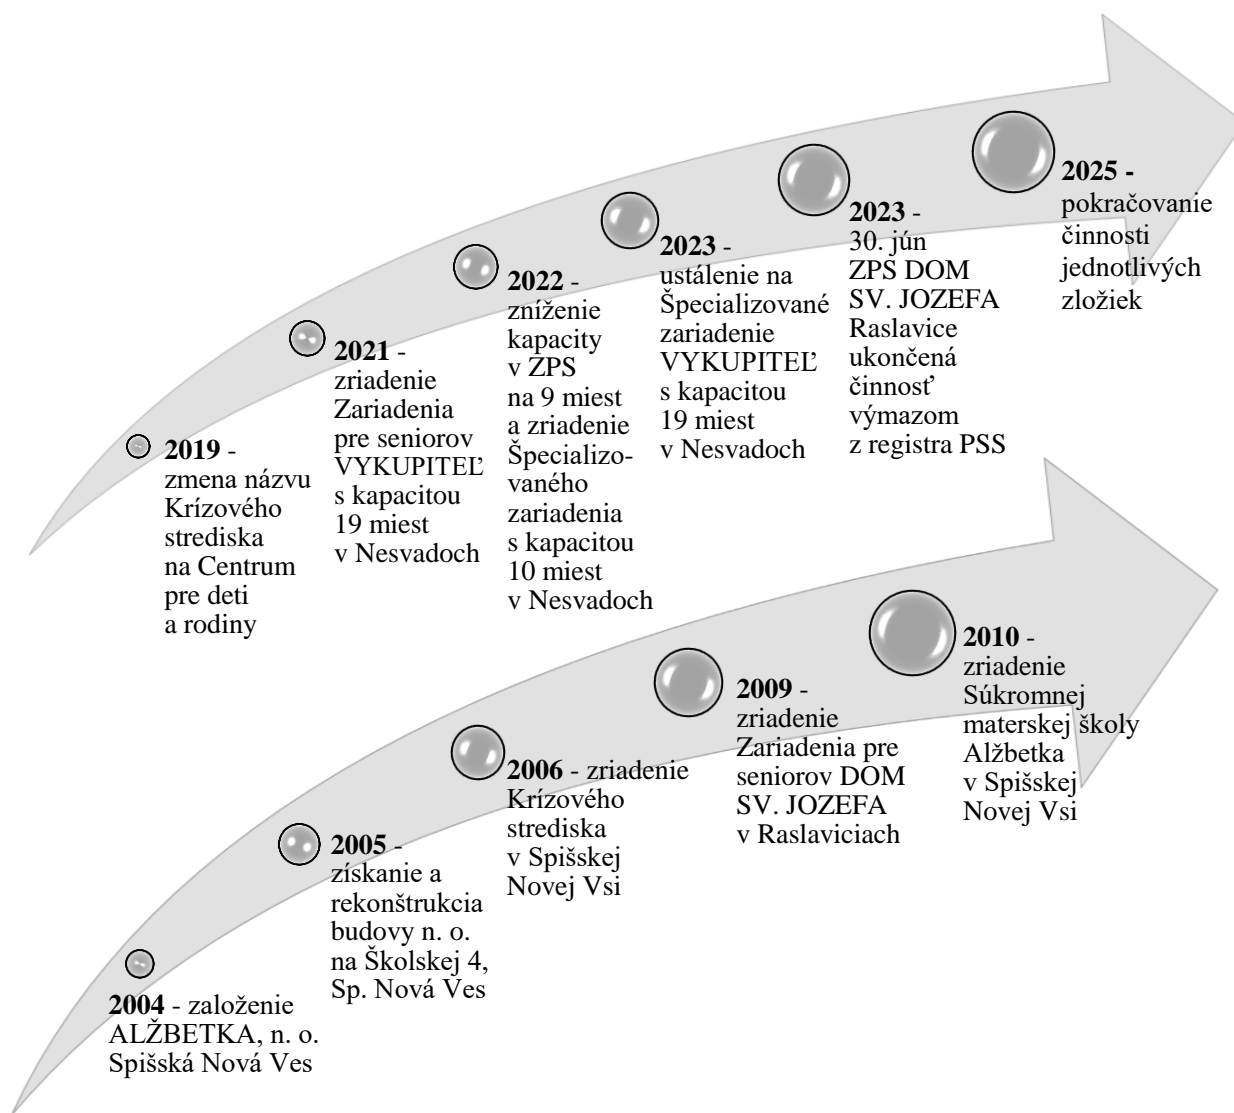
**2019** - zmena názvu Krízového strediska na Centrum pre deti a rodiny

**2021** - zriadenie Zariadenia pre seniorov VYKUPITEĽ s kapacitou 19 miest v Nesvadoch

**2022** - zníženie kapacity v ZPS na 9 miest a zriadenie Špecializovaného zariadenia s kapacitou 10 miest v Nesvadoch

**2023** - ustálenie na Špecializované zariadenie VYKUPITEĽ s kapacitou 19 miest v Nesvadoch

**2023** - 30. jún ZPS DOM SV. JOZEFA Raslavice ukončená činnosť výmazom z registra PSS

**2025 -** pokračovanie činnosti jednotlivých zložiek

**2004** - založenie ALŽBETKA, n. o. Spišská Nová Ves

**2005** - získanie a rekonštrukcia budovy n. o. na Školskej 4, Sp. Nová Ves

**2006** - zriadenie Krízového strediska v Spišskej Novej Vsi

**2009** - zriadenie Zariadenia pre seniorov DOM SV. JOZEFA v Raslaviciach

**2010** - zriadenie Súkromnej materskej školy Alžbetka v Spišskej Novej Vsi